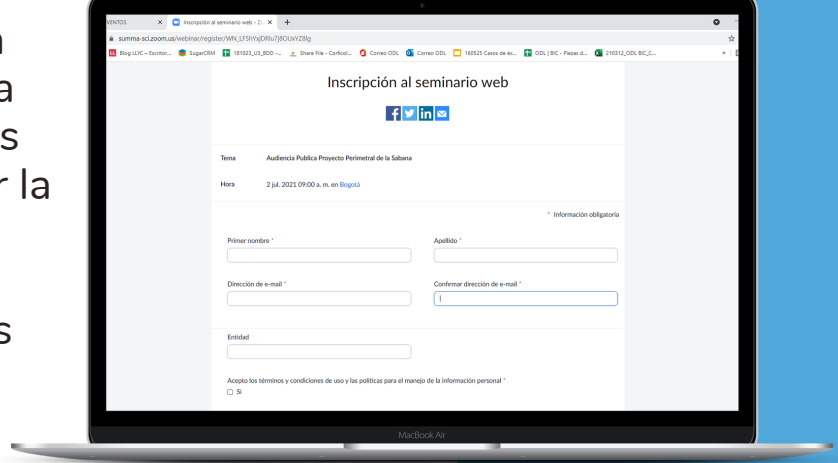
n
a
s
r la

s

VENTOS | Inscripción al seminario web - Z | +

summa-sci.zoom.us/webinar/register/WN_LF5hYxjDRlu7j8OUvYZ8lg

Blog LLYC – Escritor... SugarCRM 161023_U3_BDD -... Share File - Corficol... Correo ODL Correo ODL 160525 Casos de éx... ODL | BIC - Piezas d... 210312_ODL BIC_C...

Inscripción al seminario web

Tema Audiencia Publica Proyecto Perimetral de la Sabana

Hora 2 jul. 2021 09:00 a. m. en Bogotá

* Información obligatoria

Primer nombre *

Apellido *

Dirección de e-mail *

Confirmar dirección de e-mail *

Entidad

Acepto los términos y condiciones de uso y las políticas para el manejo de la información personal *

Si

MacBook Air